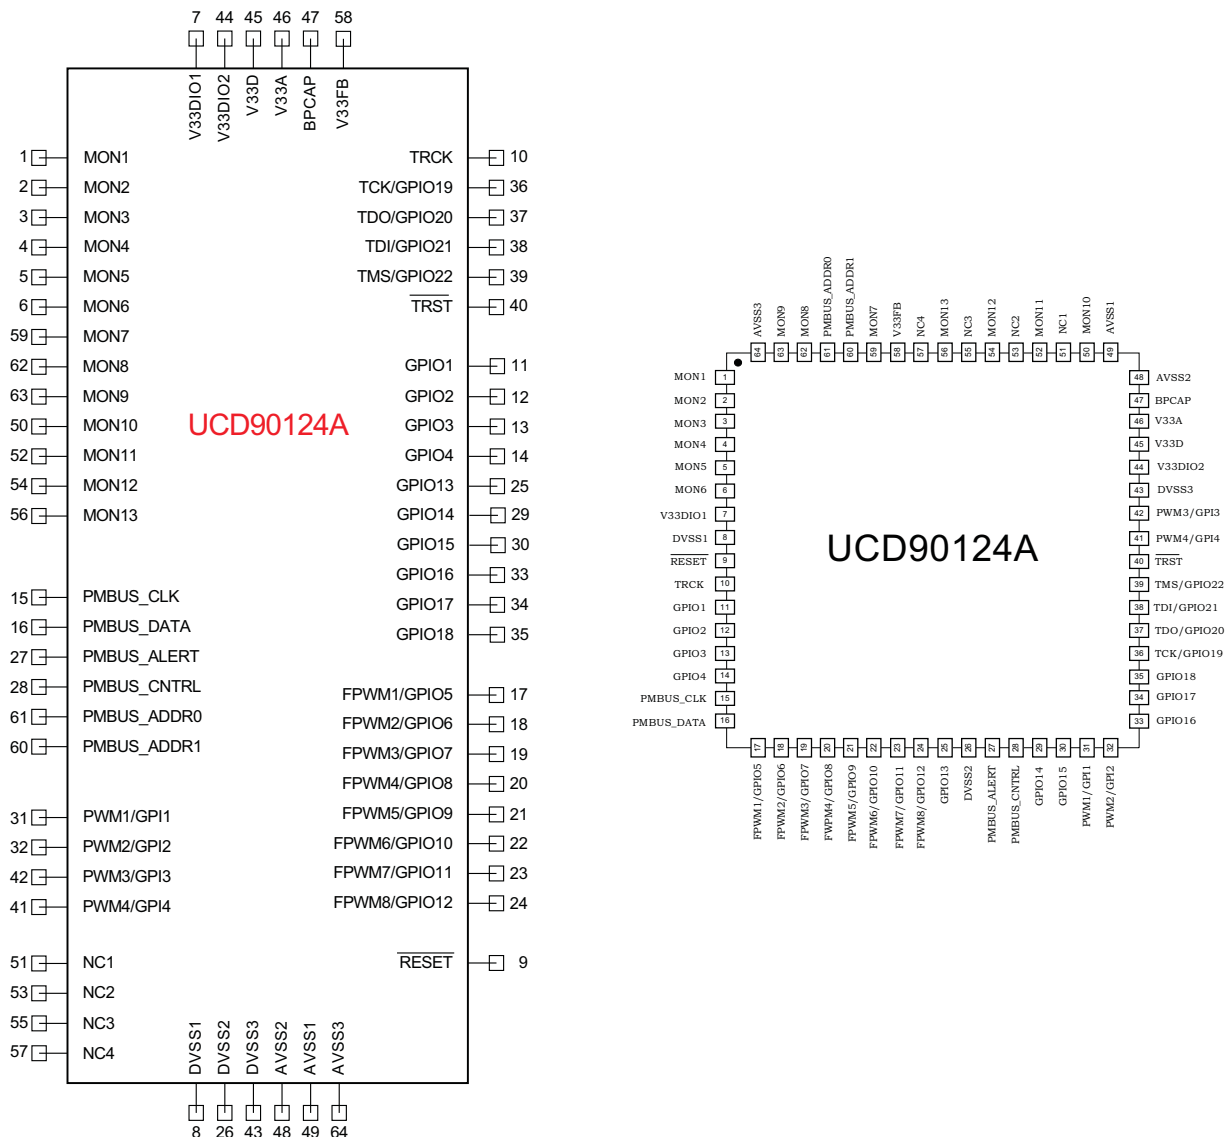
7 44 45 46 47 58

V33DIO1 V33DIO2 V33D V33A BPCAP V33FB

1 MON1
2 MON2
3 MON3
4 MON4
5 MON5
6 MON6
59 MON7
62 MON8
63 MON9
50 MON10
52 MON11
54 MON12
56 MON13

15 PMBUS_CLK
16 PMBUS_DATA
27 PMBUS_ALERT
28 PMBUS_CNTRL
61 PMBUS_ADDR0
60 PMBUS_ADDR1

31 PWM1/GPI1
32 PWM2/GPI2
42 PWM3/GPI3
41 PWM4/GPI4

51 NC1
53 NC2
55 NC3
57 NC4

UCD90124A

TRCK 10
TCK/GPIO19 36
TDO/GPIO20 37
TDI/GPIO21 38
TMS/GPIO22 39
$\overline{TRST}$ 40
GPIO1 11
GPIO2 12
GPIO3 13
GPIO4 14
GPIO13 25
GPIO14 29
GPIO15 30
GPIO16 33
GPIO17 34
GPIO18 35
FPWM1/GPIO5 17
FPWM2/GPIO6 18
FPWM3/GPIO7 19
FPWM4/GPIO8 20
FPWM5/GPIO9 21
FPWM6/GPIO10 22
FPWM7/GPIO11 23
FPWM8/GPIO12 24
$\overline{RESET}$ 9

DVSS1 DVSS2 DVSS3 AVSS2 AVSS1 AVSS3

8 26 43 48 49 64

AVSS3 64
MON9 63
MON8 62
PMBUS_ADDR0 61
PMBUS_ADDR1 60
MON7 59
V33FB 58
NC4 57
MON13 56
NC3 55
MON12 54
NC2 53
MON11 52
NC1 51
MON10 50
AVSS1 49

MON1 1
MON2 2
MON3 3
MON4 4
MON5 5
MON6 6
V33DIO1 7
DVSS1 8
$\overline{RESET}$ 9
TRCK 10
GPIO1 11
GPIO2 12
GPIO3 13
GPIO4 14
PMBUS_CLK 15
PMBUS_DATA 16

UCD90124A

48 AVSS2
47 BPCAP
46 V33A
45 V33D
44 V33DIO2
43 DVSS3
42 PWM3/GPI3
41 PWM4/GPI4
40 $\overline{TRST}$
39 TMS/GPIO22
38 TDI/GPIO21
37 TDO/GPIO20
36 TCK/GPIO19
35 GPIO18
34 GPIO17
33 GPIO16

17 FPWM1/GPIO5
18 FPWM2/GPIO6
19 FPWM3/GPIO7
20 FPWM4/GPIO8
21 FPWM5/GPIO9
22 FPWM6/GPIO10
23 FPWM7/GPIO11
24 FPWM8/GPIO12
25 GPIO13
26 DVSS2
27 PMBUS_ALERT
28 PMBUS_CNTRL
29 GPIO14
30 GPIO15
31 PWM1/GPI1
32 PWM2/GPI2